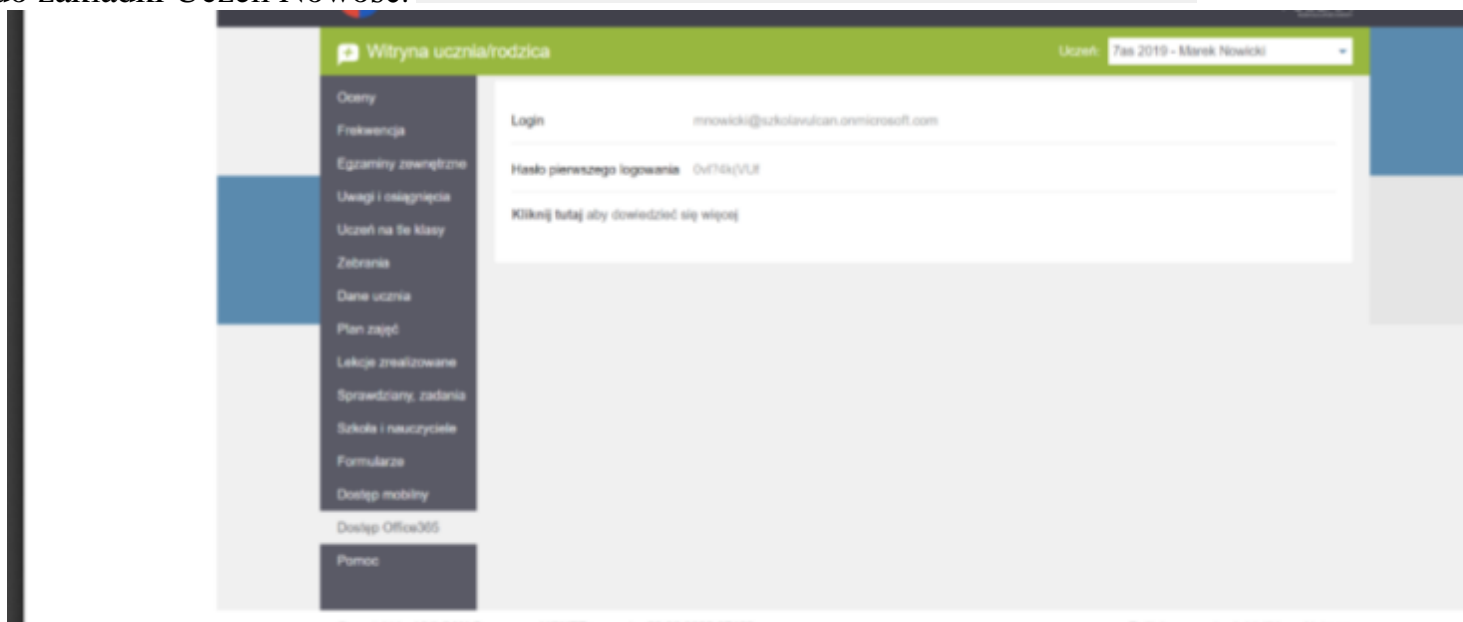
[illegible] zakładki Uczeń Nowość.

Witryna ucznia/rodzica

Uczeń: 7as 2019 - Marek Nowicki

Oceny
Frekwencja
Egzaminy zewnętrzne
Uwagi i osiągnięcia
Uczeń na tle klasy
Zebrania
Dane ucznia
Plan zajęć
Lekcje zrealizowane
Sprawdziany, zadania
Szkoła i nauczyciele
Formularze
Dostęp mobilny
Dostęp Office365
Pomoc

Login mnowicki@szkolavulcan.onmicrosoft.com

Hasło pierwszego logowania 0vf?4k(VU!

Kliknij tutaj aby dowiedzieć się więcej